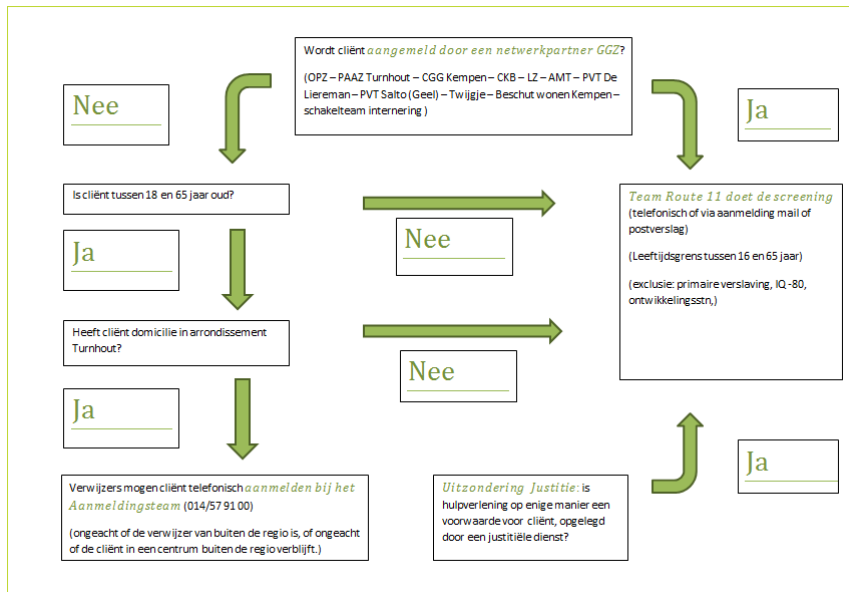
Wordt cliënt aangemeld door een netwerkpartner GGZ?

(OPZ – PAAZ Turnhout – CGG Kempen – CKB – LZ – AMT – PVT De Liereman – PVT Salto (Geel) – Twijgje – Beschut wonen Kempen – schakelteam internering )

Nee

Ja

Is cliënt tussen 18 en 65 jaar oud?

Ja

Nee

Team Route 11 doet de screening
(telefonisch of via aanmelding mail of postverslag)

(Leeftijdsgrens tussen 16 en 65 jaar)

(exclusie: primaire verslaving, IQ -80, ontwikkelingsstn,)

Heeft cliënt domicilie in arrondissement Turnhout?

Nee

Ja

Ja

Verwijzers mogen cliënt telefonisch aanmelden bij het Aanmeldingsteam (014/57 91 00)

(ongeacht of de verwijzer van buiten de regio is, of ongeacht of de cliënt in een centrum buiten de regio verblijft.)

Uitzondering Justitie: is hulpverlening op enige manier een voorwaarde voor cliënt, opgelegd door een justitiële dienst?